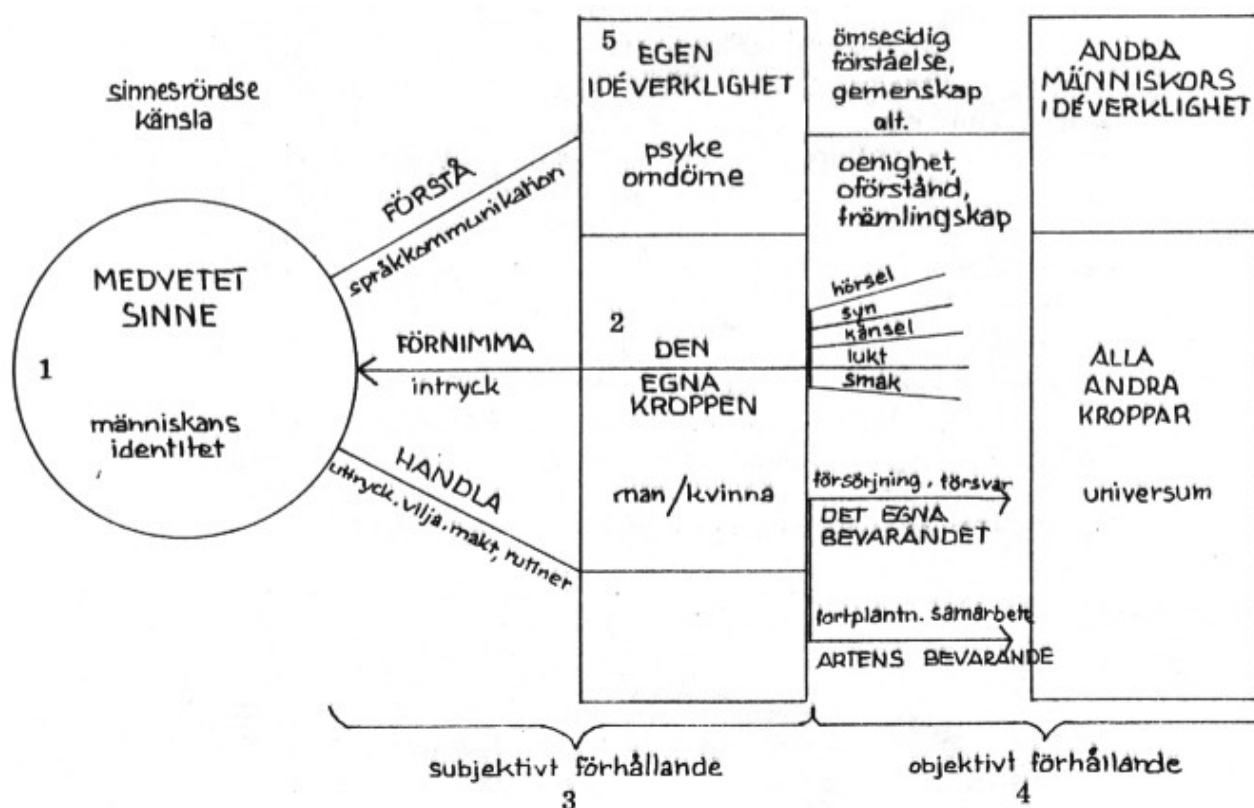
sinnesrörelse
känsla

MEDVETET
SINNE

1

människans
identitet

FÖRSTÅ
språkkommunikation

FÖRNIMMA
intryck

HANDLA
uttryck, vilja, makt, rutiner

5 EGEN
IDÉVERKLIGHET

psyke
omdöme

2

DEN
EGNA
KROPPEN

man / kvinna

ömsesidig
förståelse,
gemenskap
alt.

oenighet,
oförstånd,
främlingskap

hörsel
syn
känsel
lukt
smak

försörjning, försvar
DET EGNA
BEVARANDET

fortplantn. samarbete
ARTENS BEVARANDE

ANDRA
MÄNNISKORS
IDÉVERKLIGHET

ALLA
ANDRA
KROPPAR

universum

subjektivt förhållande
3

objektivt förhållande
4